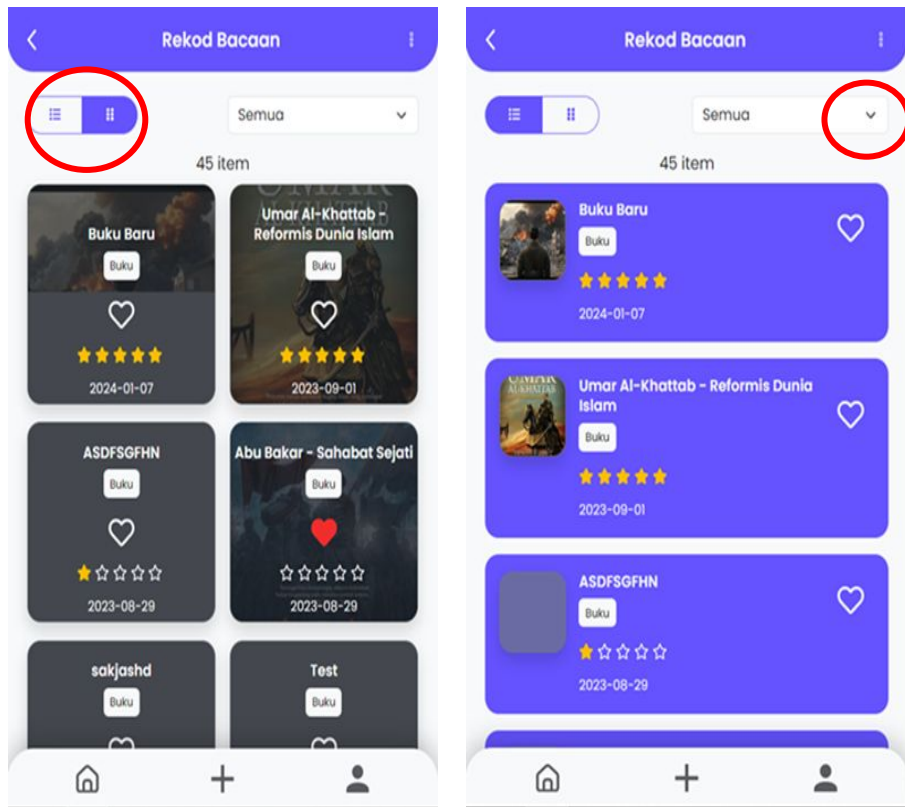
Rekod Bacaan

Semua

45 item

Buku Baru
Buku
2024-01-07

Umar Al-Khattab - Reformis Dunia Islam
Buku
2023-09-01

ASDFSGFHN
Buku
2023-08-29

Abu Bakar - Sahabat Sejati
Buku
2023-08-29

sakjashd
Buku

Test
Buku

Rekod Bacaan

Semua

45 item

Buku Baru
Buku
2024-01-07

Umar Al-Khattab - Reformis Dunia Islam
Buku
2023-09-01

ASDFSGFHN
Buku
2023-08-29